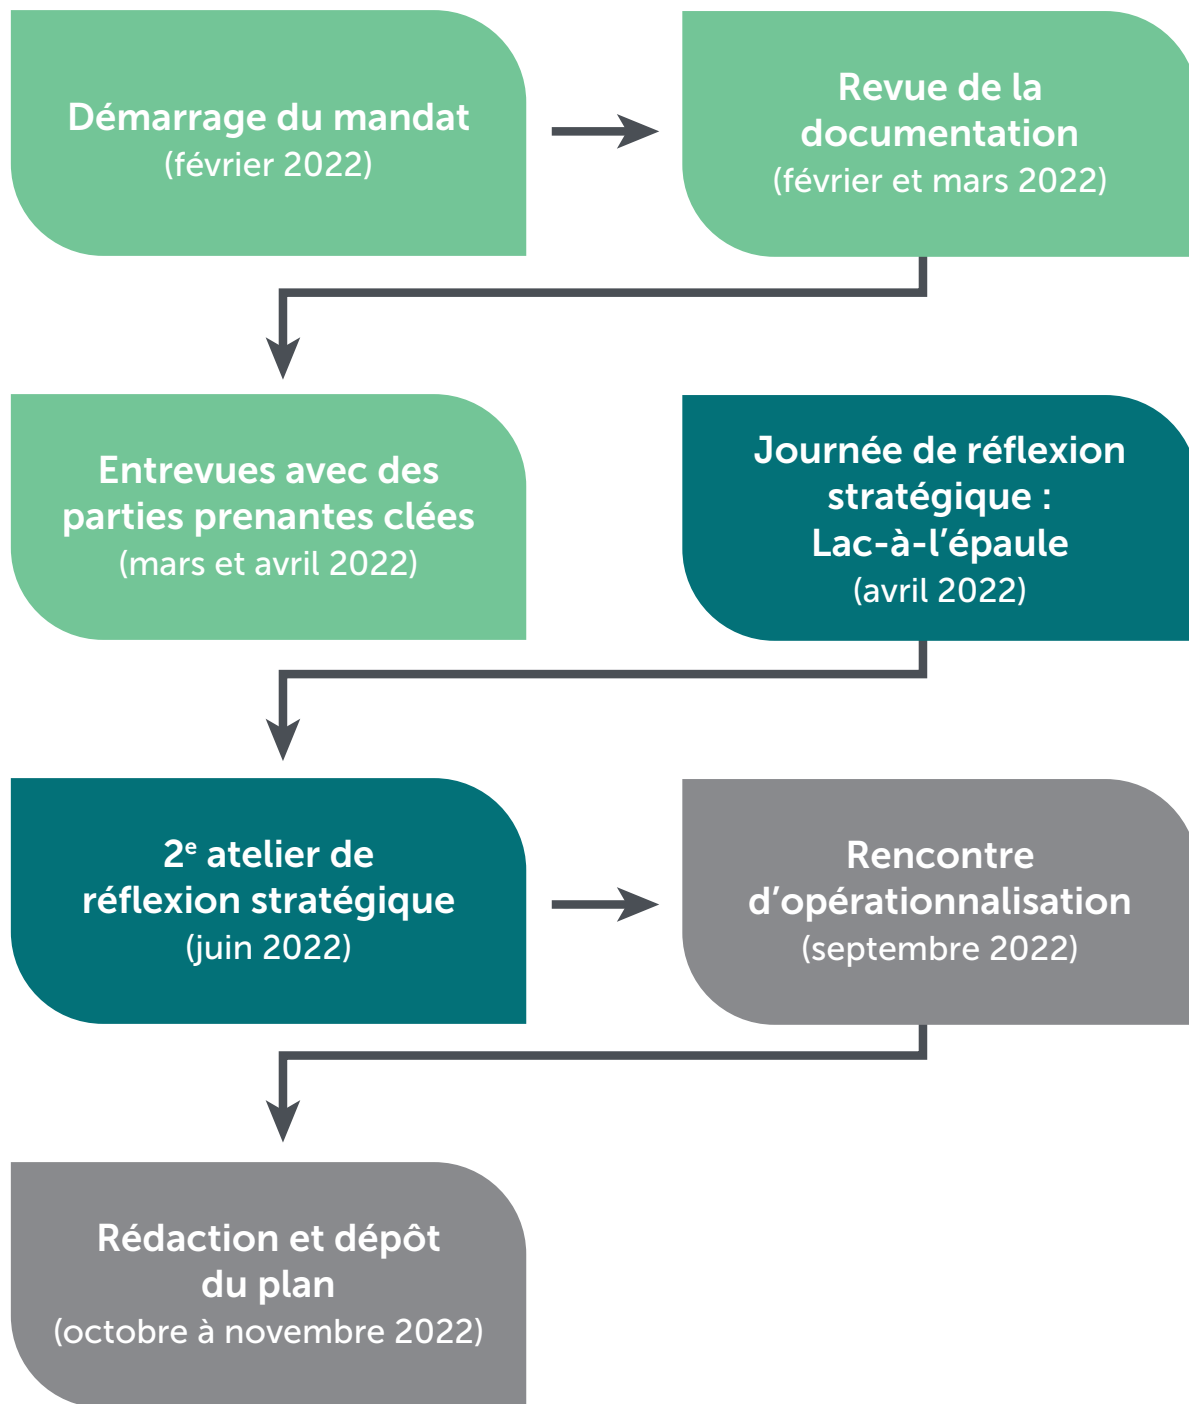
Démarrage du mandat
(février 2022)

Revue de la documentation
(février et mars 2022)

Entrevues avec des parties prenantes clées
(mars et avril 2022)

Journée de réflexion stratégique : Lac-à-l’épaule
(avril 2022)

2$^{e}$ atelier de réflexion stratégique
(juin 2022)

Rencontre d’opérationnalisation
(septembre 2022)

Rédaction et dépôt du plan
(octobre à novembre 2022)